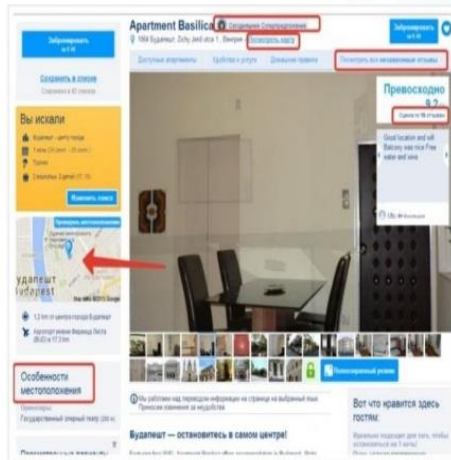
Забронировать

Сохранить в списке

Вы искали

Изменить поиск

Apartment Basilica

Посмотреть карту

Посмотреть все независимые отзывы

Превосходно

Good location and wifi Balcony was nice Free water and wine

Забронировать

удапешт
Budapest

Особенности местоположения

Будапешт — остановитесь в самом центре!

Вот что нравится здесь гостям: